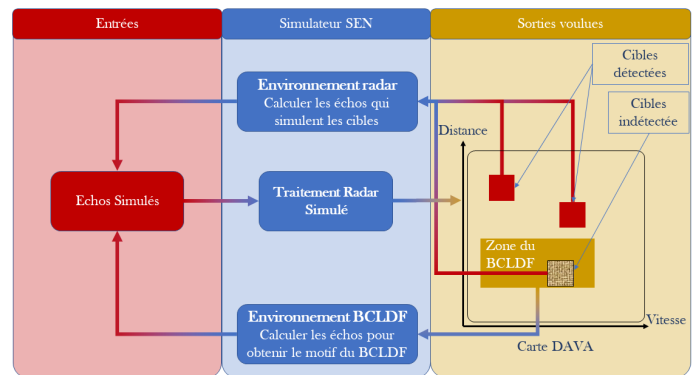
Entrées

Echos Simulés

Simulateur SEN

Environnement radar
Calculer les échos qui simulent les cibles

Traitement Radar Simulé

Environnement BCLDF
Calculer les échos pour obtenir le motif du BCLDF

Sorties voulues

Cibles détectées

Cibles indétectée

Distance

Zone du BCLDF

Vitesse

Carte DAVA